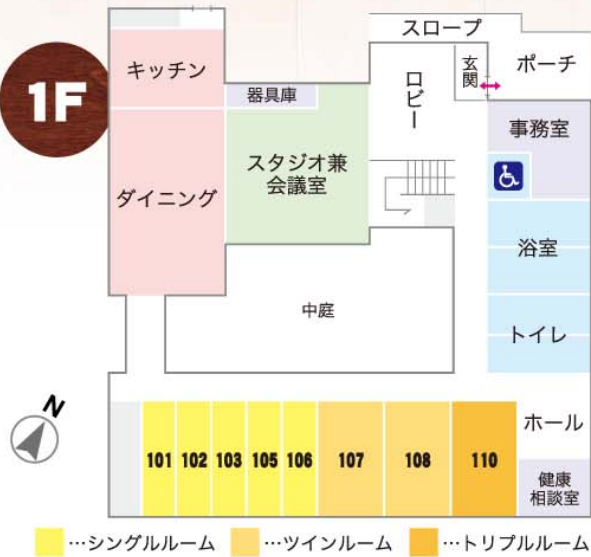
1F

キッチン

器具庫

スタジオ兼
会議室

ダイニング

スロープ

ロビー

玄関

ポーチ

事務室

浴室

トイレ

中庭

N

101 102 103 105 106 107 108 110

ホール

健康
相談室

…シングルルーム …ツインルーム …トリプルルーム